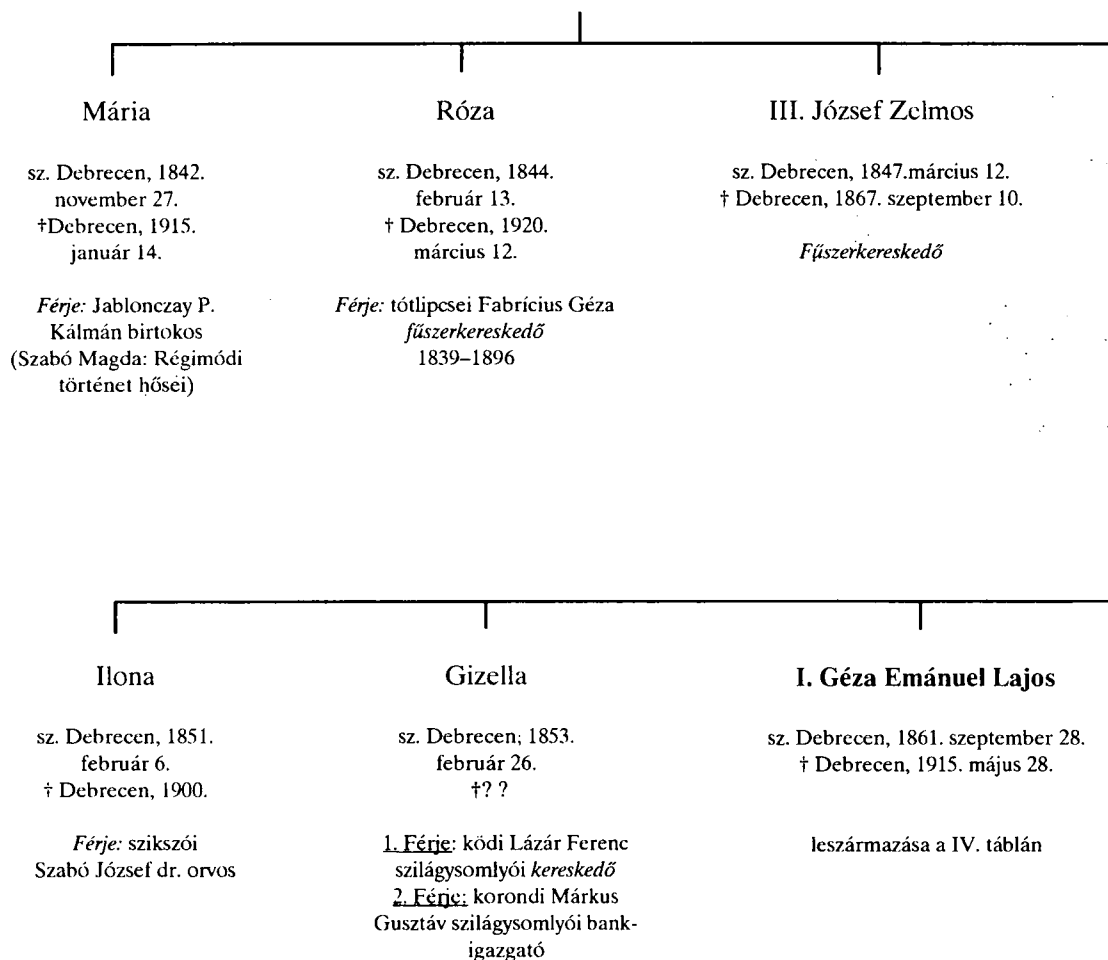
Mária

sz. Debrecen, 1842. november 27. †Debrecen, 1915. január 14.

Férje: Jablonczay P. Kálmán birtokos (Szabó Magda: Régimódi történet hősei)

Róza

sz. Debrecen, 1844. február 13. † Debrecen, 1920. március 12.

Férje: tótlipcsei Fabricius Géza fűszerkereskedő 1839–1896

III. József Zelmos

sz. Debrecen, 1847.március 12. † Debrecen, 1867. szeptember 10.

Fűszerkereskedő

Ilona

sz. Debrecen, 1851. február 6. † Debrecen, 1900.

Férje: szikszói Szabó József dr. orvos

Gizella

sz. Debrecen, 1853. február 26. †? ?

1. Férje: ködi Lázár Ferenc szilágysomlyói kereskedő
2. Férje: korondi Márkus Gusztáv szilágysomlyói bankigazgató

I. Géza Emánuel Lajos

sz. Debrecen, 1861. szeptember 28. † Debrecen, 1915. május 28.

leszármazása a IV. táblán